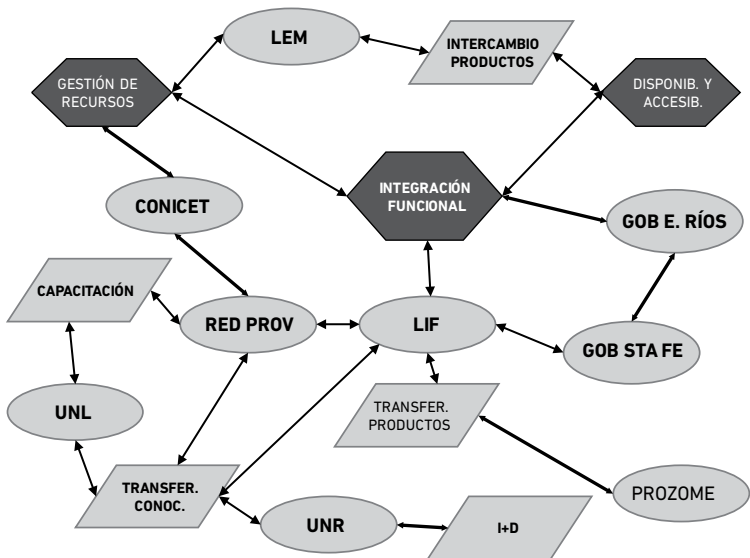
LEM

INTERCAMBIO PRODUCTOS

GESTIÓN DE RECURSOS

DISPONIB. Y ACCESIB.

INTEGRACIÓN FUNCIONAL

CONICET

GOB E. RÍOS

CAPACITACIÓN

RED PROV

LIF

GOB STA FE

UNL

TRANSFER. PRODUCTOS

TRANSFER. CONOC.

PROZOME

UNR

I+D